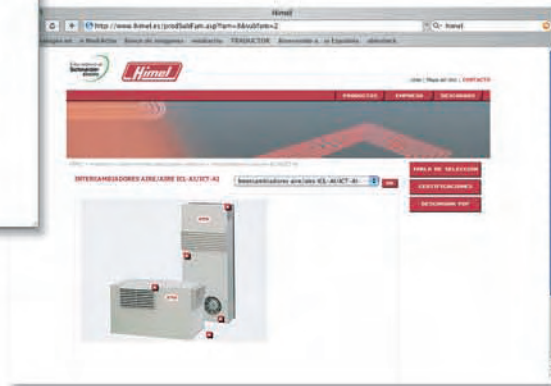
Himel

http://www.himel.es/prodSubFam.asp?fam=8&subfam=2

Q- himel

Himel

PRODUCTOS EMPRESA DESCARGAS

INTERCAMBIADORES AIRE/AIRE ICL-AI/ICT-AI

Intercambiadores aire/aire ICL-AI/ICT-AI

TABLA DE SELECCIÓN

CERTIFICACIONES

DESCARGAR PDF